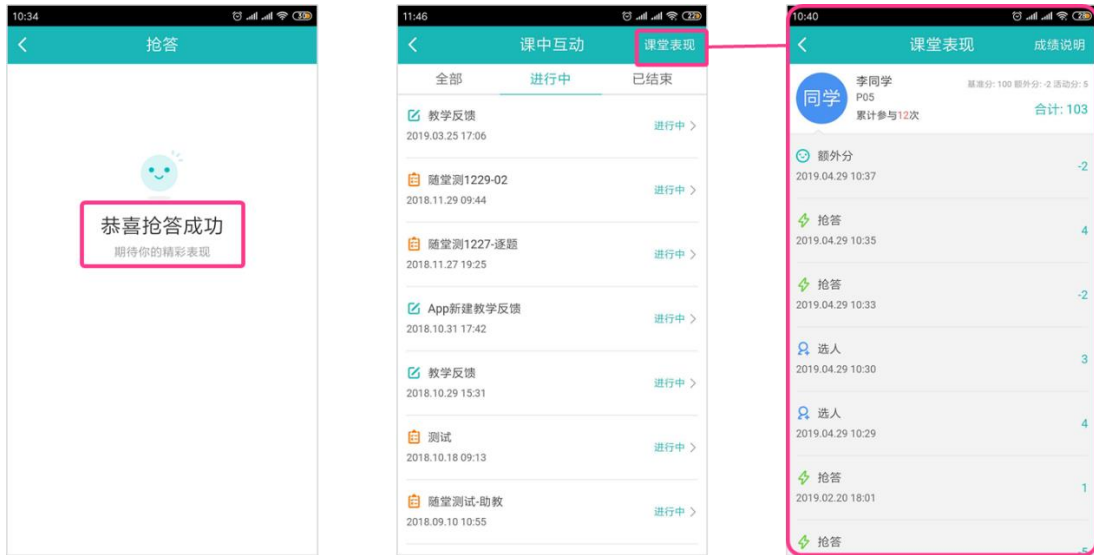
10:34

抢答

恭喜抢答成功
期待你的精彩表现

11:46

课中互动 课堂表现

全部 进行中 已结束

教学反馈
2019.03.25 17:06
进行中 >

随堂测1229-02
2018.11.29 09:44
进行中 >

随堂测1227-逐题
2018.11.27 19:25
进行中 >

App新建教学反馈
2018.10.31 17:42
进行中 >

教学反馈
2018.10.29 15:31
进行中 >

测试
2018.10.18 09:13
进行中 >

随堂测试-助教
2018.09.10 10:55
进行中 >

10:40

课堂表现 成绩说明

同学
李同学
P05
累计参与12次
基准分: 100 额外分: -2 活动分: 5
合计: 103

额外分
2019.04.29 10:37
-2

抢答
2019.04.29 10:35
4

抢答
2019.04.29 10:33
-2

选人
2019.04.29 10:30
3

选人
2019.04.29 10:29
4

抢答
2019.02.20 18:01
1

抢答
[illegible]